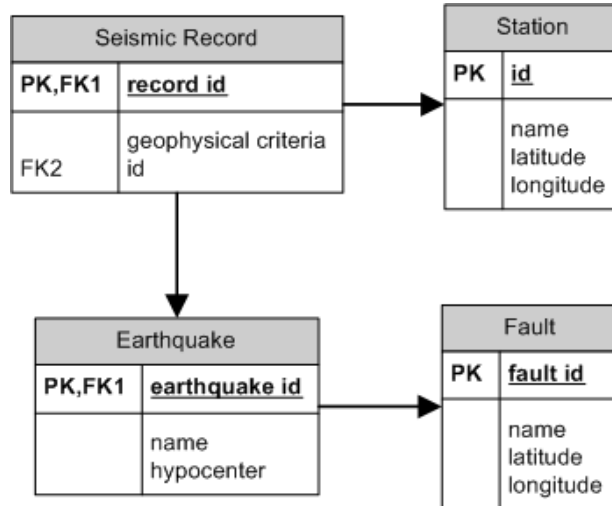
Seismic Record

| PK,FK1 | record id |
|---|---|
| FK2 | geophysical criteria id |

Station

| PK | id |
|---|---|
| | name latitude longitude |

Earthquake

| PK,FK1 | earthquake id |
|---|---|
| | name hypocenter |

Fault

| PK | fault id |
|---|---|
| | name latitude longitude |